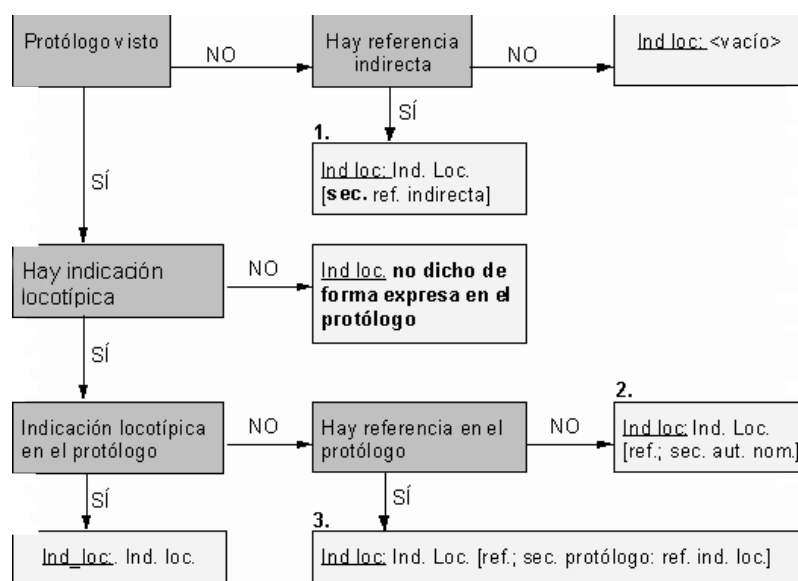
Protólogo visto

NO

Hay referencia indirecta

NO

Ind loc: <vacío>

SÍ

1.

Ind loc: Ind. Loc. [**sec.** ref. indirecta]

SÍ

Hay indicación locotípica

NO

Ind loc. **no dicho de forma expresa en el protólogo**

SÍ

Indicación locotípica en el protólogo

NO

Hay referencia en el protólogo

NO

2.

Ind loc: Ind. Loc. [ref.; sec. aut. nom.]

SÍ

SÍ

3.

Ind_loc:. Ind. loc.

Ind loc: Ind. Loc. [ref.; sec. protólogo: ref. ind. loc.]